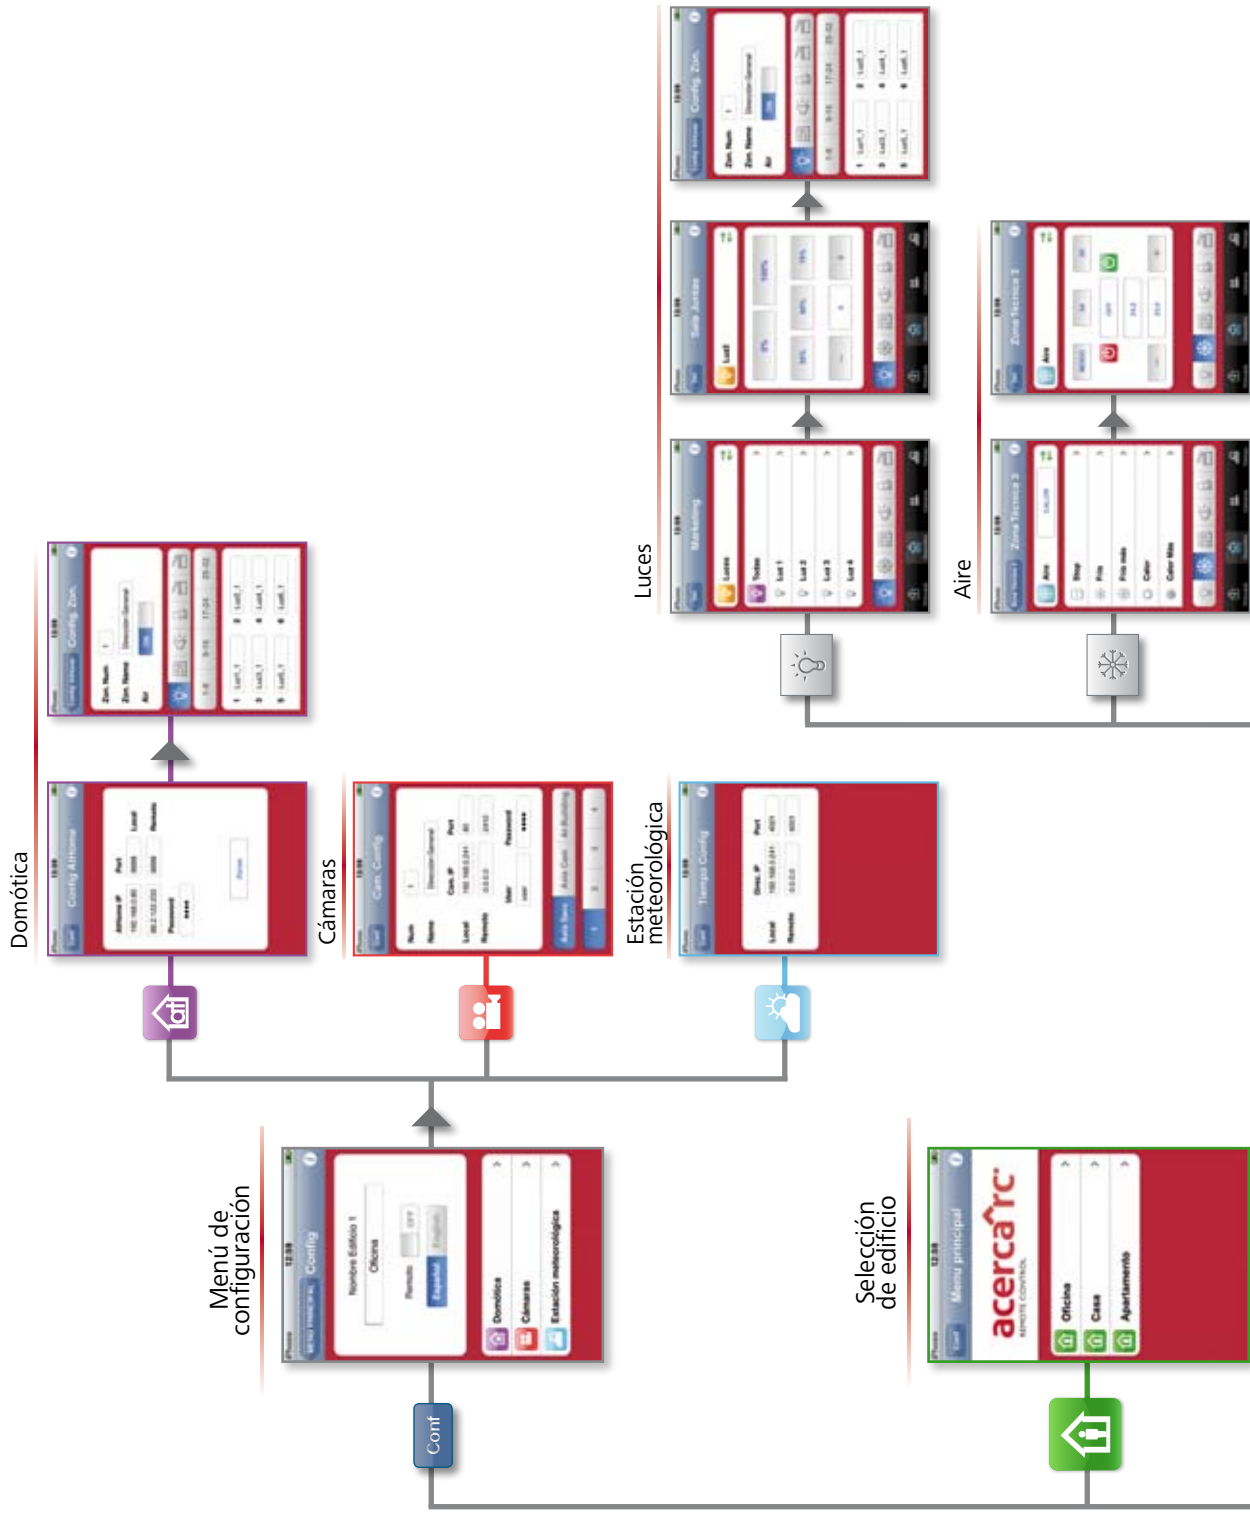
Domótica

Cámaras

Estación meteorológica

Luces

Aire

Menú de configuración

Selección de edificio

Conf

Config

Nombre Edificio 1

Oficina

Remoto

Español

English

Domótica

Cámaras

Estación meteorológica

Config AltHome

Cam. Config

Tiempo Config

Config Zon.

Menú principal

acerca rc

REMOTE CONTROL

Oficina

Casa

Apartamento

Marketing

Sala Juntas

Zona Tecnica 2

Luces

Todas

Luz 1

Luz 2

Luz 3

Luz 4

Aire

Stop

Frío

Frío más

Calor

Calor Más